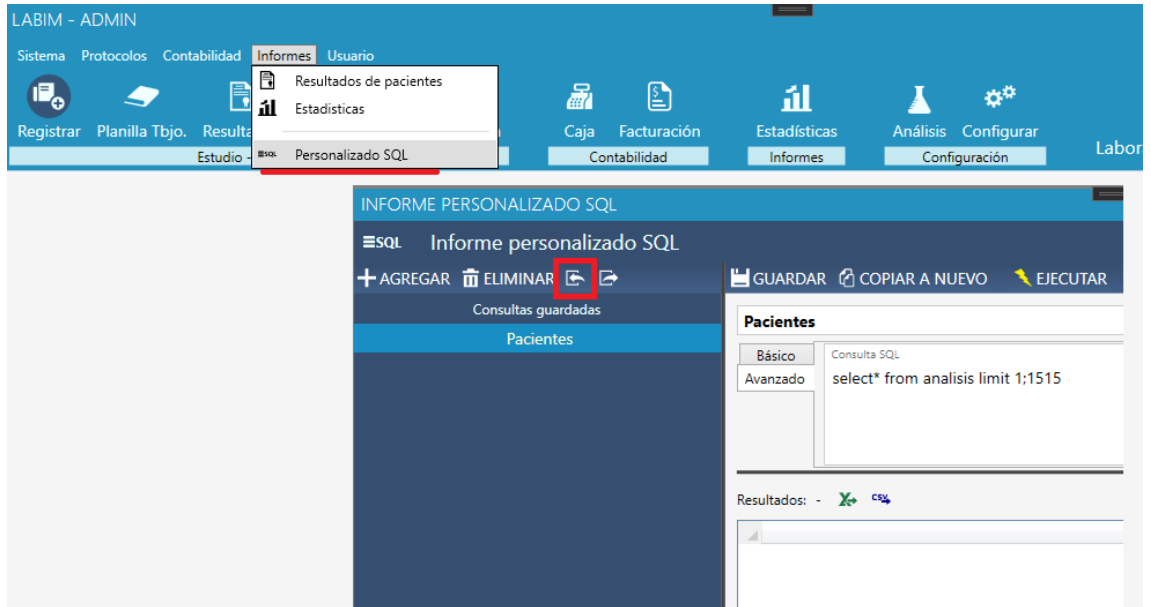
LABIM - ADMIN

Sistema Protocolos Contabilidad Informes Usuario

Resultados de pacientes
Estadisticas
Personalizado SQL

Registrar Planilla Tbjo. Resulta
Estudio -

Caja Facturación
Contabilidad

Estadísticas
Informes

Análisis Configurar
Configuración

Labor

INFORME PERSONALIZADO SQL

SQL Informe personalizado SQL

AGREGAR ELIMINAR

Consultas guardadas

Pacientes

GUARDAR COPIAR A NUEVO EJECUTAR

Pacientes

Básico
Avanzado

Consulta SQL
select* from analisis limit 1;1515

Resultados: -